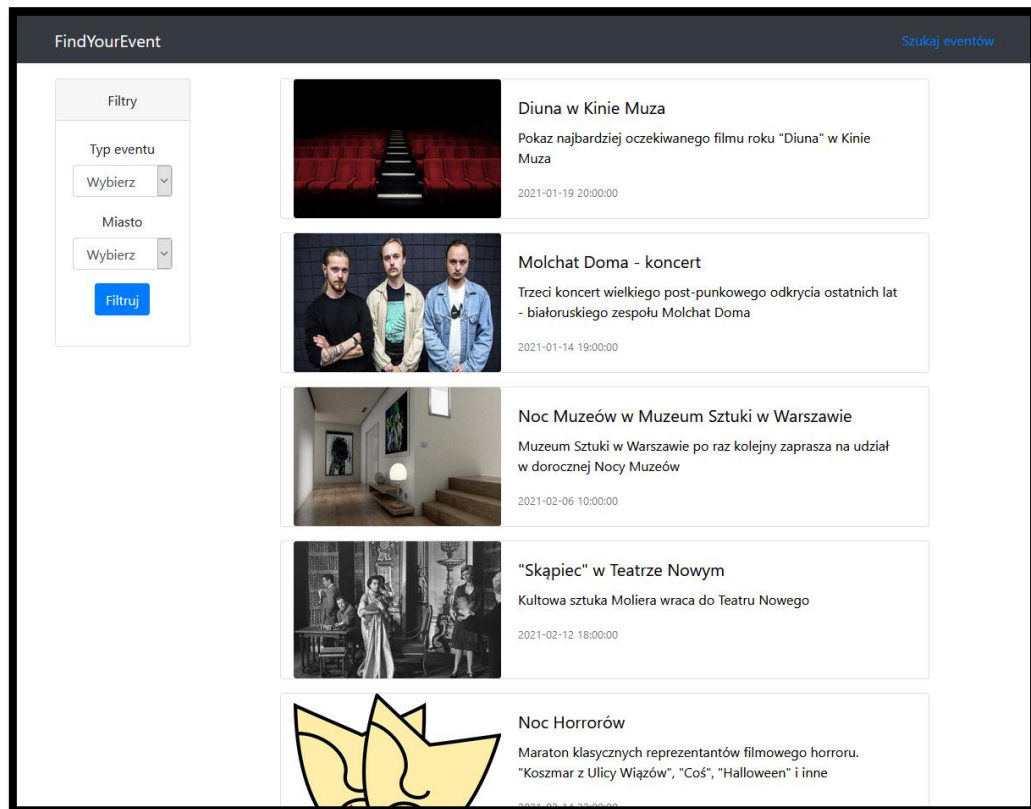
FindYourEvent

Szukaj eventów

Filtry

Typ eventu

Wybierz

Miasto

Wybierz

Filtruj

Diuna w Kinie Muza

Pokaz najbardziej oczekiwanego filmu roku "Diuna" w Kinie Muza

2021-01-19 20:00:00

Molchat Doma - koncert

Trzeci koncert wielkiego post-punkowego odkrycia ostatnich lat - białoruskiego zespołu Molchat Doma

2021-01-14 19:00:00

Noc Muzeów w Muzeum Sztuki w Warszawie

Muzeum Sztuki w Warszawie po raz kolejny zaprasza na udział w dorocznej Nocy Muzeów

2021-02-06 10:00:00

"Skąpiec" w Teatrze Nowym

Kultowa sztuka Moliera wraca do Teatru Nowego

2021-02-12 18:00:00

Noc Horrorów

Maraton klasycznych reprezentantów filmowego horroru. "Koszmar z Ulicy Wiązów", "Coś", "Halloween" i inne

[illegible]